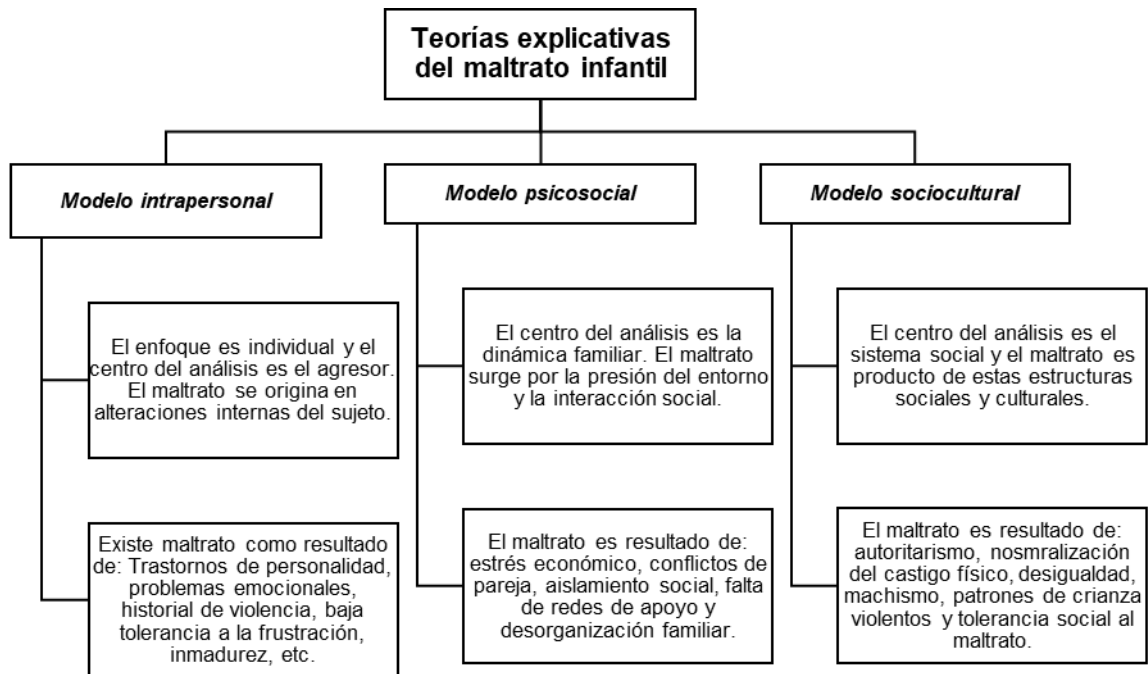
Teorías explicativas del maltrato infantil

Modelo intrapersonal

El enfoque es individual y el centro del análisis es el agresor. El maltrato se origina en alteraciones internas del sujeto.

Existe maltrato como resultado de: Trastornos de personalidad, problemas emocionales, historial de violencia, baja tolerancia a la frustración, inmadurez, etc.

Modelo psicosocial

El centro del análisis es la dinámica familiar. El maltrato surge por la presión del entorno y la interacción social.

El maltrato es resultado de: estrés económico, conflictos de pareja, aislamiento social, falta de redes de apoyo y desorganización familiar.

Modelo sociocultural

El centro del análisis es el sistema social y el maltrato es producto de estas estructuras sociales y culturales.

El maltrato es resultado de: autoritarismo, nosmralización del castigo físico, desigualdad, machismo, patrones de crianza violentos y tolerancia social al maltrato.